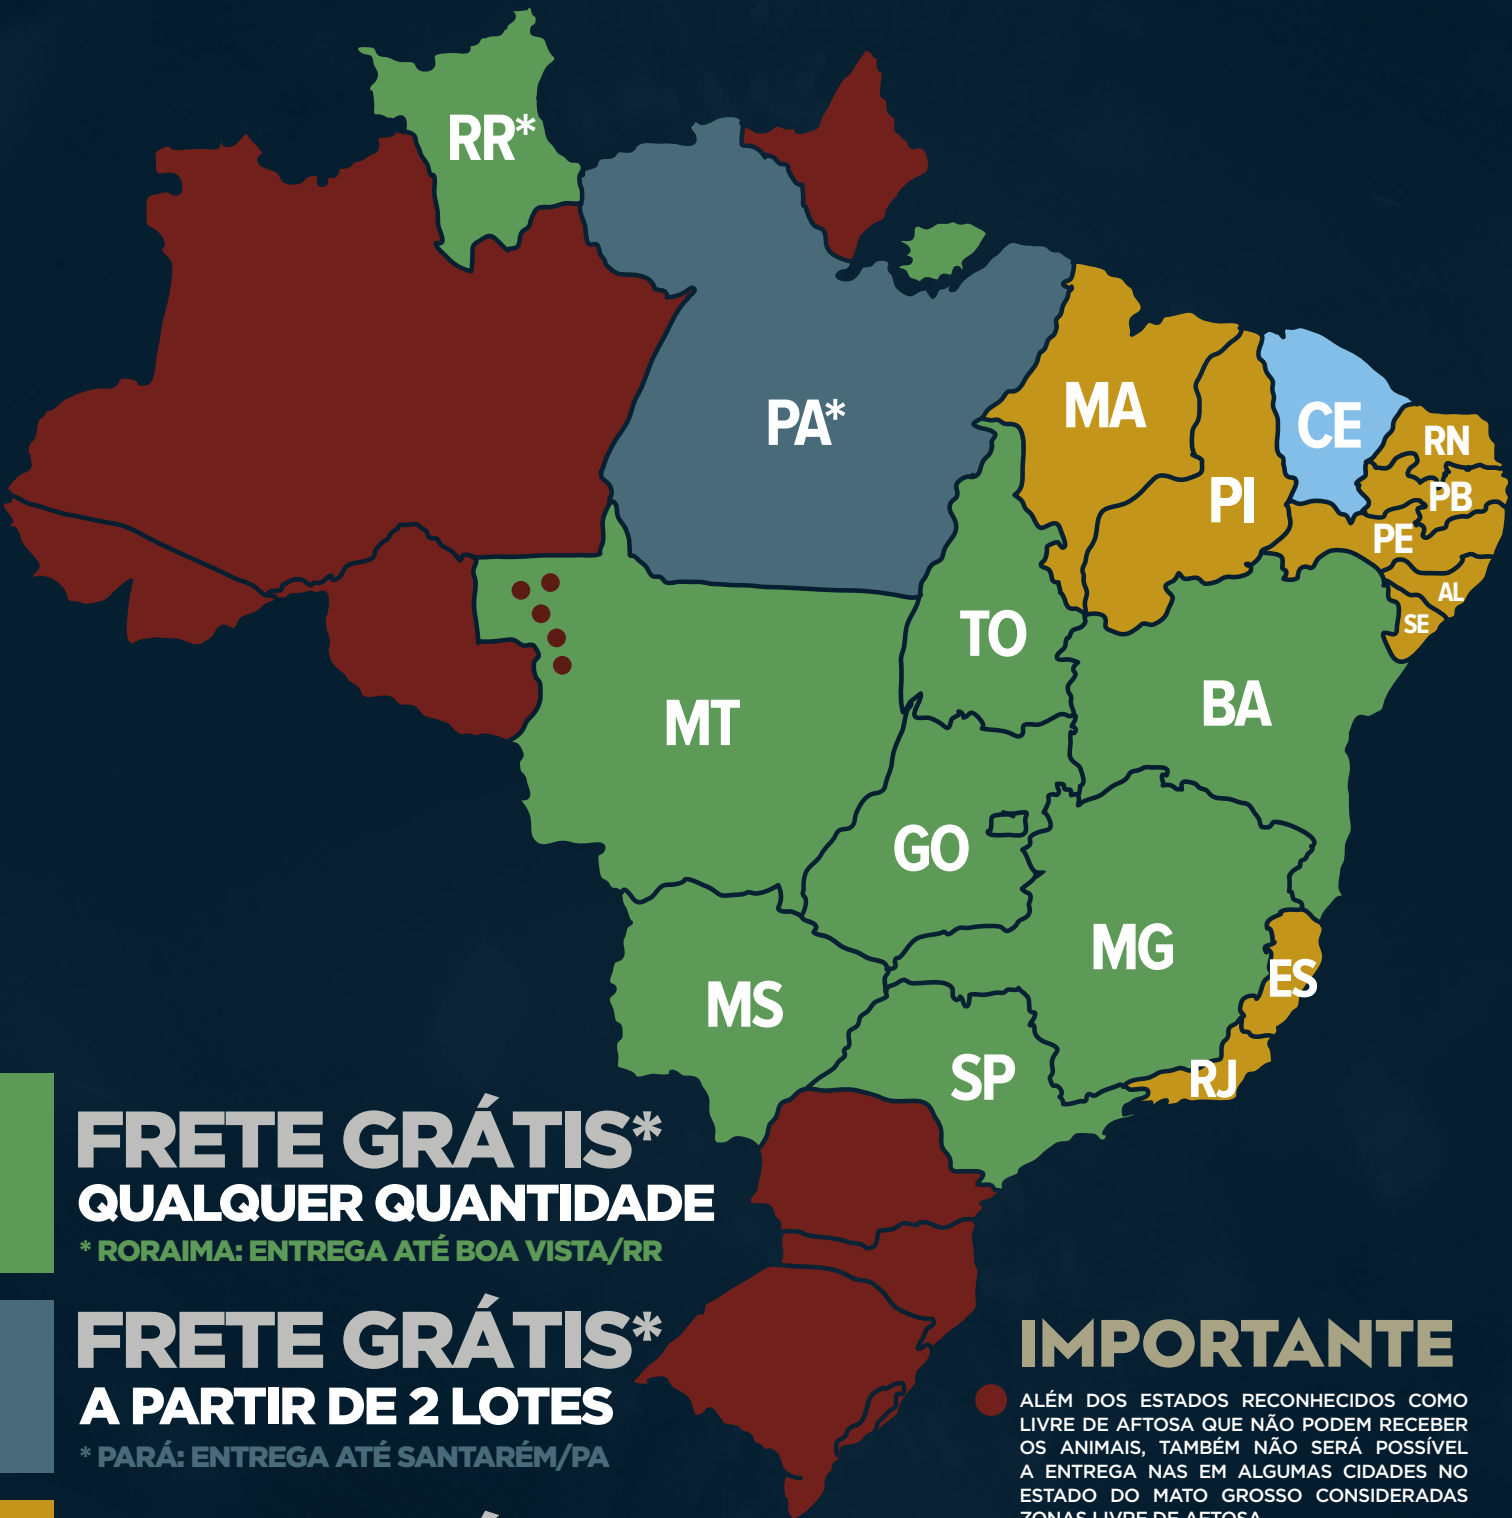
RR*

PA*

MA

CE

RN

PB

PI

PE

AL

SE

TO

BA

MT

GO

MG

ES

MS

SP

RJ

FRETE GRÁTIS*
QUALQUER QUANTIDADE
* RORAIMA: ENTREGA ATÉ BOA VISTA/RR

FRETE GRÁTIS*
A PARTIR DE 2 LOTES
* PARÁ: ENTREGA ATÉ SANTARÉM/PA

IMPORTANTE
ALÉM DOS ESTADOS RECONHECIDOS COMO LIVRE DE AFTOSA QUE NÃO PODEM RECEBER OS ANIMAIS, TAMBÉM NÃO SERÁ POSSÍVEL A ENTREGA NAS EM ALGUMAS CIDADES NO ESTADO DO MATO GROSSO CONSIDERADAS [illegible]